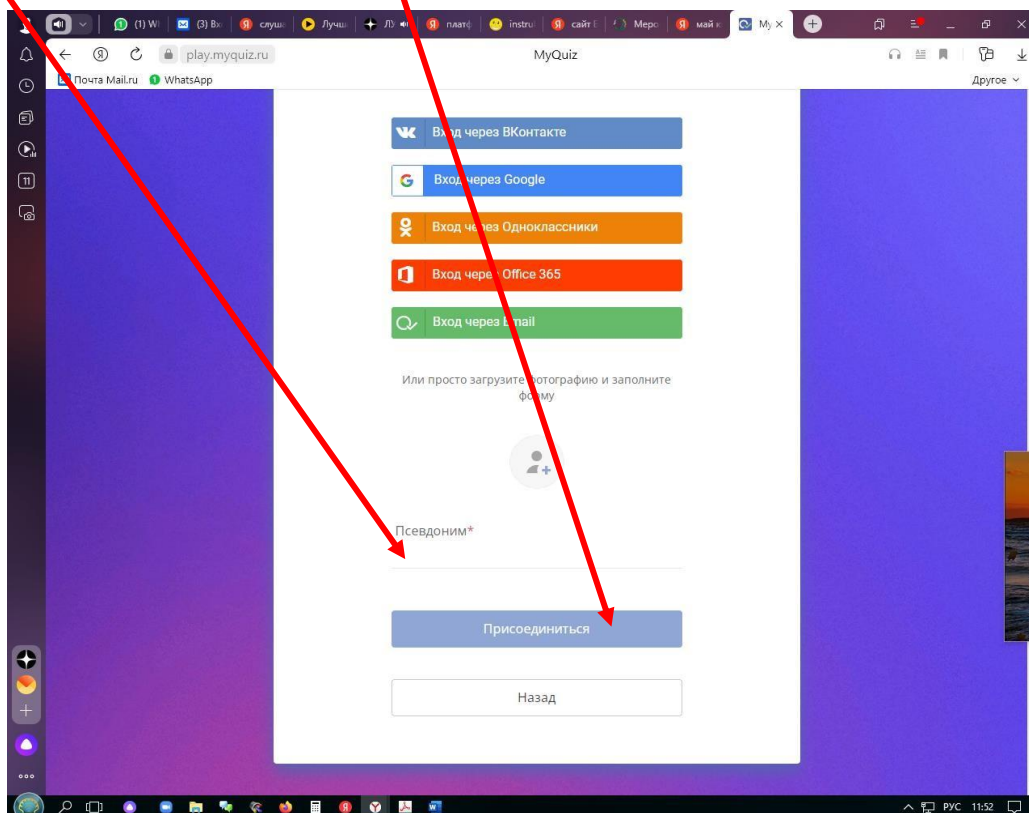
(1) W (3) Вх слуш Лучш Л платф instru сайт Меро май MyQuiz

play.myquiz.ru MyQuiz

Почта Mail.ru WhatsApp Другое

Вход через ВКонтакте

Вход через Google

Вход через Одноклассники

Вход через Office 365

Вход через Email

Или просто загрузите фотографию и заполните форму

Псевдоним*

Присоединиться

Назад

РУС 11:52